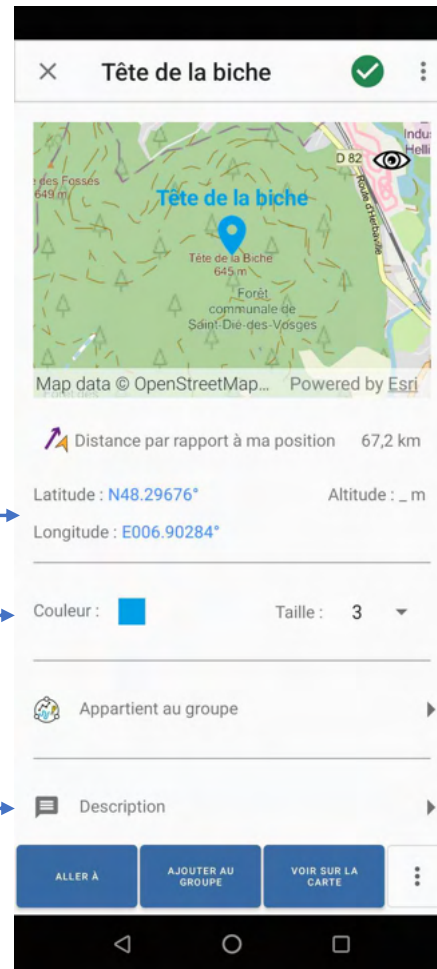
Tête de la biche

Indus Helli
D 82
des Fossés 649 m
Tête de la biche
Tête de la Biche 645 m
Forêt communale de Saint-Dié-des-Vosges
Route d'Herbaville
Map data © OpenStreetMap... Powered by Esri

Distance par rapport à ma position 67,2 km

Latitude : N48.29676°
Altitude : _ m
Longitude : E006.90284°

Couleur :
Taille : 3

Appartient au groupe

Description

ALLER À
AJOUTER AU GROUPE
VOIR SUR LA CARTE